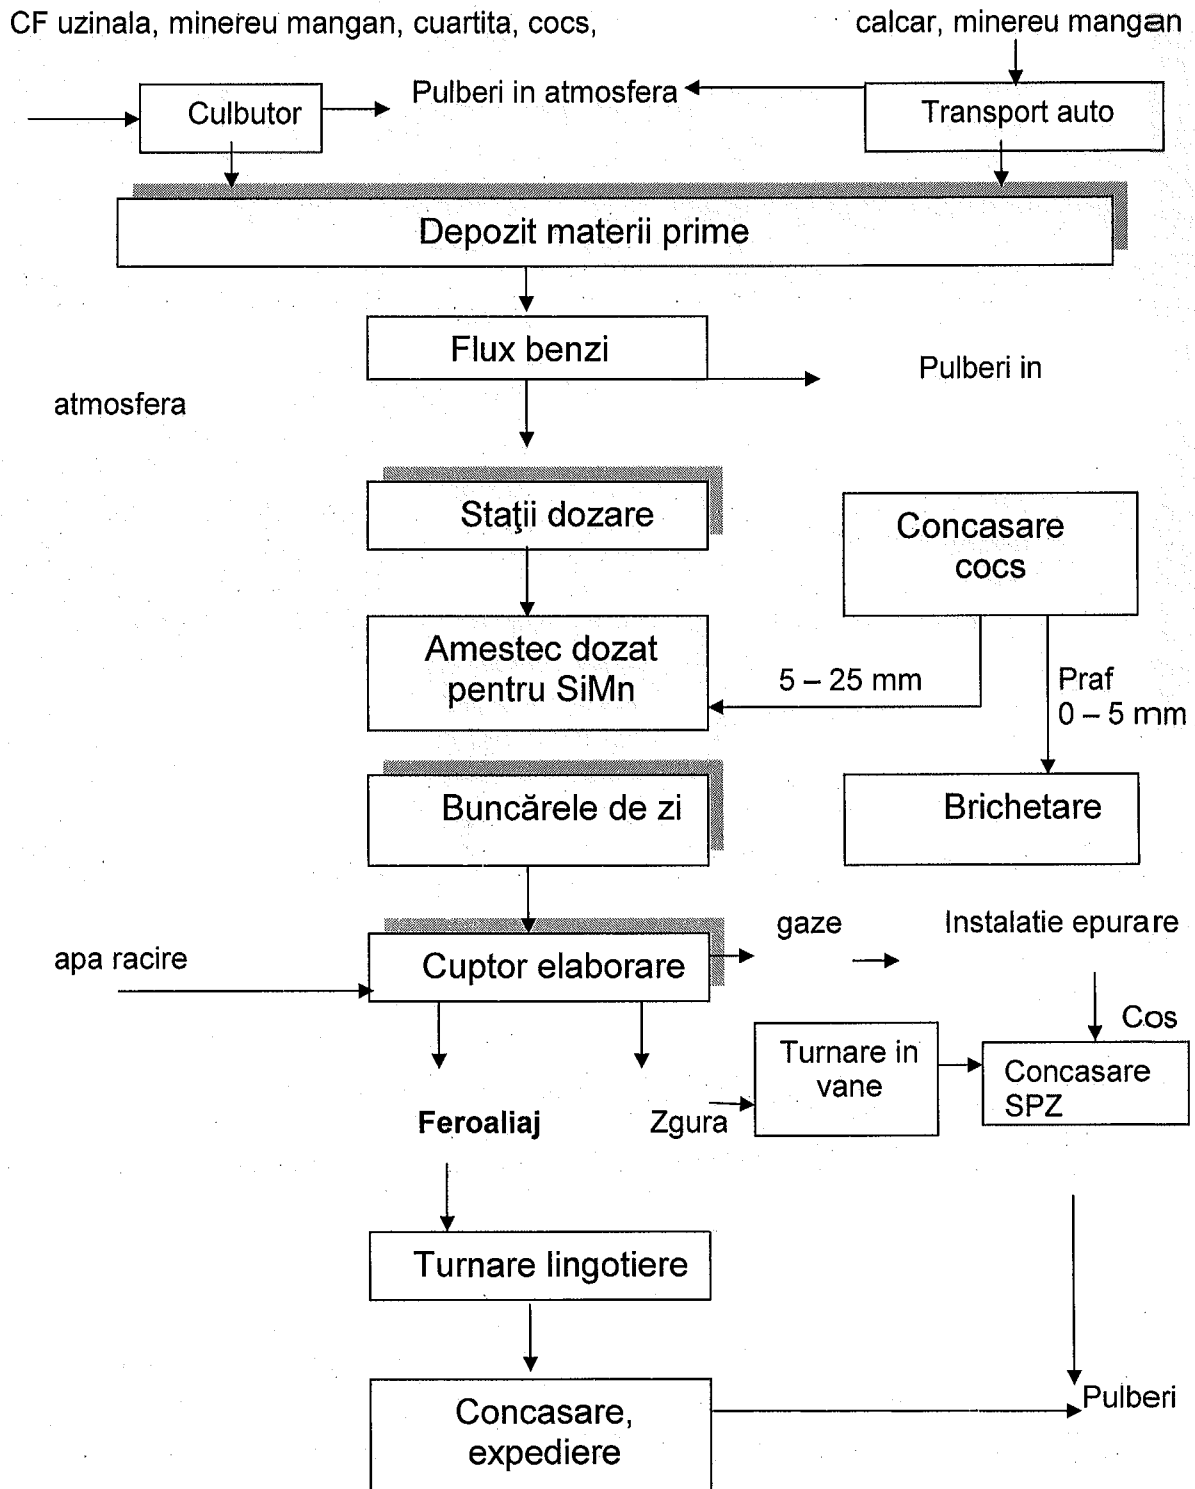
CF uzinala, minereu mangan, cuartita, cocs,

calcar, minereu mangan

Culbutor

Pulberi in atmosfera

Transport auto

Depozit materii prime

Flux benzi

Pulberi in

atmosfera

Staţii dozare

Concasare cocs

Amestec dozat pentru SiMn

5 – 25 mm

Praf 0 – 5 mm

Buncărele de zi

Brichetare

gaze

Instalatie epurare

apa racire

Cuptor elaborare

Cos

Turnare in vane

Concasare SPZ

Feroaliaj

Zgura

Turnare lingotiere

Concasare, expediere

Pulberi